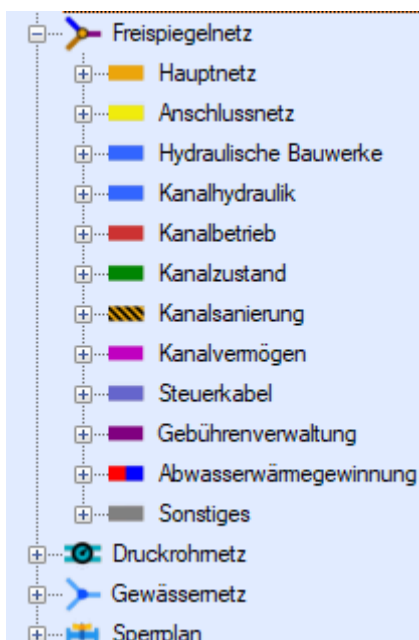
Freispiegelnetz

Hauptnetz

Anschlussnetz

Hydraulische Bauwerke

Kanalhydraulik

Kanalbetrieb

Kanalzustand

Kanalsanierung

Kanalvermögen

Steuerkabel

Gebührenverwaltung

Abwasserwärmegewinnung

Sonstiges

Druckrohrnetz

Gewässernetz

Sperrplan